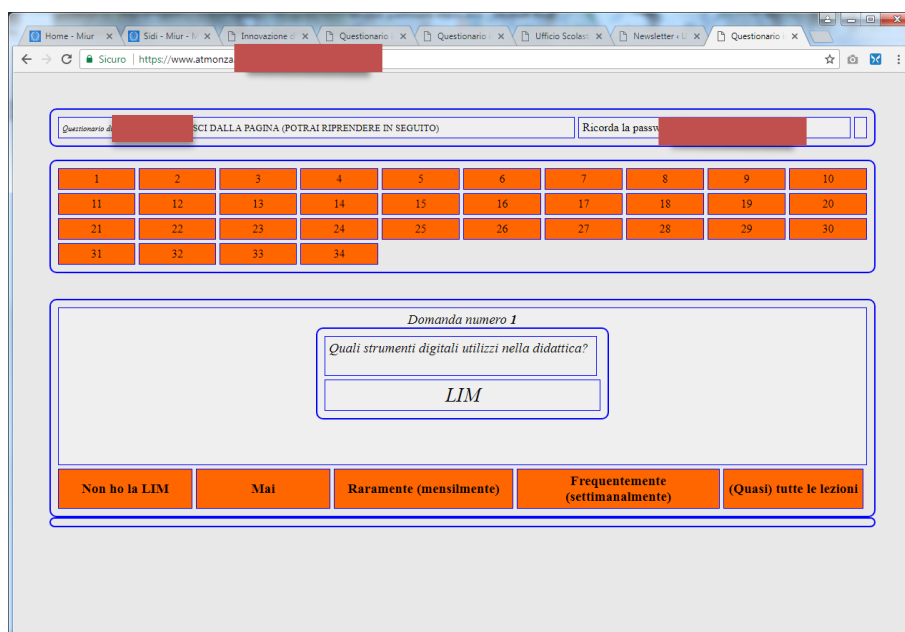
Home - Miur ×
Sidi - Miur - N ×
Innovazione d ×
Questionario ×
Questionario ×
Ufficio Scolast ×
Newsletter « U ×
Questionario ×

Sicuro | https://www.atmonza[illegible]

Questionario di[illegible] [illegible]SCI DALLA PAGINA (POTRAI RIPRENDERE IN SEGUITO)
Ricorda la passw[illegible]

| 1 | 2 | 3 | 4 | 5 | 6 | 7 | 8 | 9 | 10 |
|---|---|---|---|---|---|---|---|---|---|
| 11 | 12 | 13 | 14 | 15 | 16 | 17 | 18 | 19 | 20 |
| 21 | 22 | 23 | 24 | 25 | 26 | 27 | 28 | 29 | 30 |
| 31 | 32 | 33 | 34 | | | | | | |

Domanda numero 1

Quali strumenti digitali utilizzi nella didattica?

LIM

Non ho la LIM
Mai
Raramente (mensilmente)
Frequentemente (settimanalmente)
(Quasi) tutte le lezioni